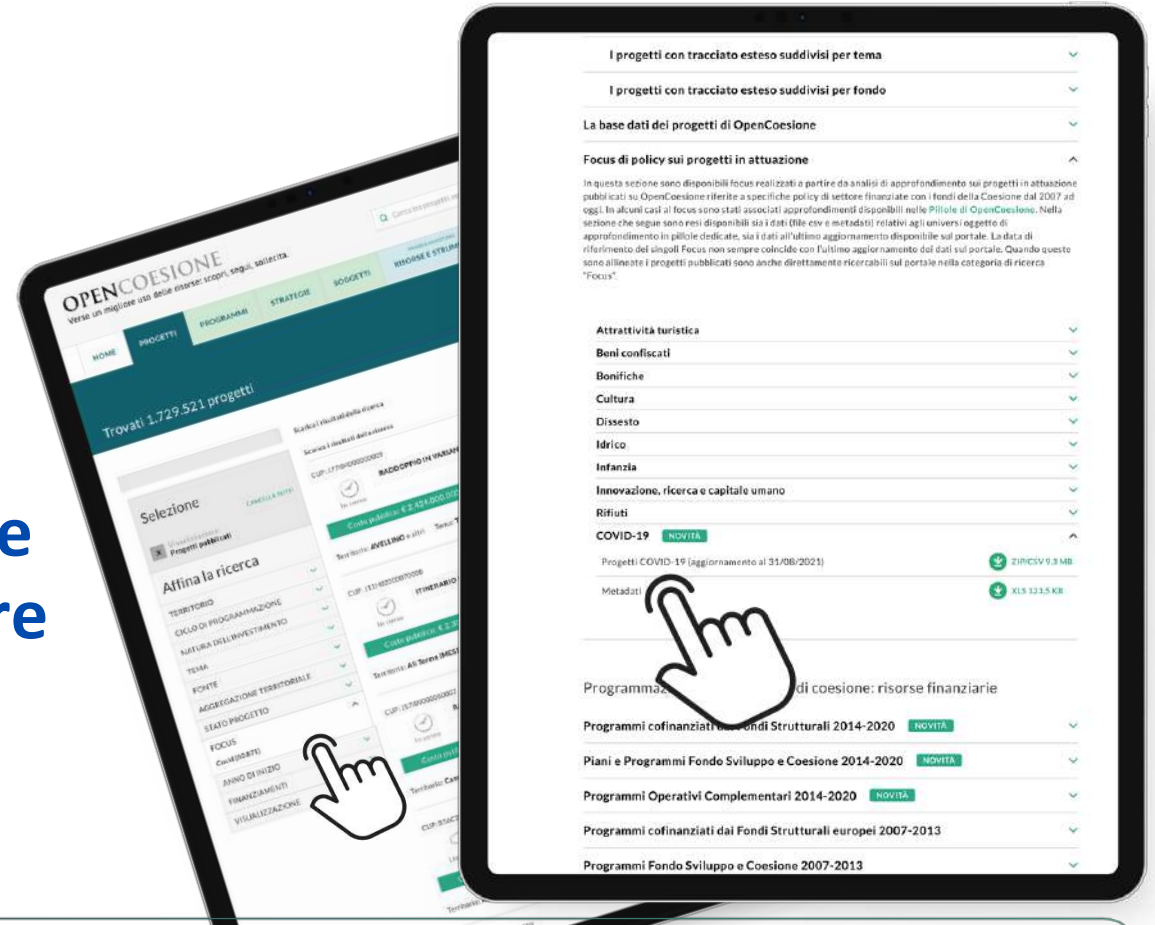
e
re

OPENCOESIONE
Verso un migliore uso delle risorse: scopri, segui, sollecita.

HOME PROGETTI PROGRAMMI STRATEGIE SOGGETTI RISORSE E STRUMENTI

Trovati 1.729.521 progetti

Selezione
CANCELLA TUTTI
Progetti pubblicati

Affina la ricerca
TERRITORIO
CICLO DI PROGRAMMAZIONE
NATURA DELL'INVESTIMENTO
TEMA
FONTE
AGGREGAZIONE TERRITORIALE
STATO PROGETTO
FOCUS
Covid (10.871)
ANNO DI INIZIO
FINANZIAMENTI
VISUALIZZAZIONE

Scarica i risultati della ricerca
CUP:
RADDOPPIO IN VARIANTE
Costo pubblico: € 2.424.000.000
Territorio: AVELLINO e altri
ITINERARIO
Costo pubblico: € 2.3
Territorio: Ali Terme (MES

I progetti con tracciato esteso suddivisi per tema
I progetti con tracciato esteso suddivisi per fondo
La base dati dei progetti di OpenCoesione
Focus di policy sui progetti in attuazione

In questa sezione sono disponibili focus realizzati a partire da analisi di approfondimento sui progetti in attuazione pubblicati su OpenCoesione riferite a specifiche policy di settore finanziate con i fondi della Coesione dal 2007 ad oggi. In alcuni casi ai focus sono stati associati approfondimenti disponibili nelle Pillole di OpenCoesione. Nella sezione che segue sono resi disponibili sia i dati (file csv e metadati) relativi agli universi oggetto di approfondimento in pillole dedicate, sia i dati all'ultimo aggiornamento disponibile sul portale. La data di riferimento dei singoli Focus non sempre coincide con l'ultimo aggiornamento dei dati sul portale. Quando queste sono allineate i progetti pubblicati sono anche direttamente ricercabili sul portale nella categoria di ricerca "Focus".

Attrattività turistica
Beni confiscati
Bonifiche
Cultura
Dissesto
Idrico
Infanzia
Innovazione, ricerca e capitale umano
Rifiuti
COVID-19 NOVITÀ
Progetti COVID-19 (aggiornamento al 31/08/2021) ZIP/CSV 9.3 MB
Metadati XLS 123.5 KB

Programmaz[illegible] di coesione: risorse finanziarie
Programmi cofinanziati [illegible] Fondi Strutturali 2014-2020 NOVITÀ
Piani e Programmi Fondo Sviluppo e Coesione 2014-2020 NOVITÀ
Programmi Operativi Complementari 2014-2020 NOVITÀ
Programmi cofinanziati dai Fondi Strutturali europei 2007-2013
Programmi Fondo Sviluppo e Coesione 2007-2013